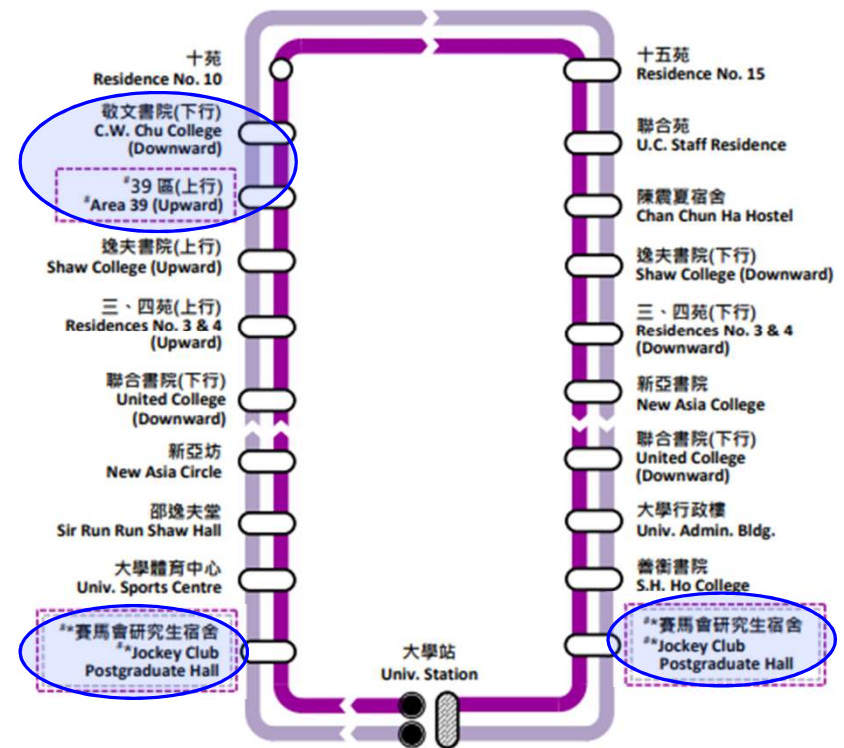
十苑
Residence No. 10

敬文書院(下行)
C.W. Chu College
(Downward)

#39 區(上行)
#Area 39 (Upward)

逸夫書院(上行)
Shaw College (Upward)

三、四苑(上行)
Residences No. 3 & 4
(Upward)

聯合書院(下行)
United College
(Downward)

新亞坊
New Asia Circle

邵逸夫堂
Sir Run Run Shaw Hall

大學體育中心
Univ. Sports Centre

#*賽馬會研究生宿舍
#*Jockey Club
Postgraduate Hall

大學站
Univ. Station

十五苑
Residence No. 15

聯合苑
U.C. Staff Residence

陳震夏宿舍
Chan Chun Ha Hostel

逸夫書院(下行)
Shaw College (Downward)

三、四苑(下行)
Residences No. 3 & 4
(Downward)

新亞書院
New Asia College

聯合書院(下行)
United College
(Downward)

大學行政樓
Univ. Admin. Bldg.

善衡書院
S.H. Ho College

#*賽馬會研究生宿舍
#*Jockey Club
Postgraduate Hall